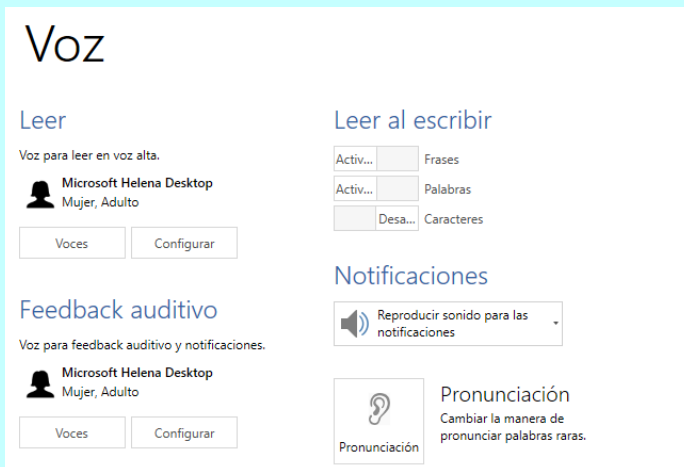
Voz

Leer

Voz para leer en voz alta.

Microsoft Helena Desktop
Mujer, Adulto

Voces | Configurar

Feedback auditivo

Voz para feedback auditivo y notificaciones.

Microsoft Helena Desktop
Mujer, Adulto

Voces | Configurar

Leer al escribir

Activ... Frases
Activ... Palabras
Desa... Caracteres

Notificaciones

Reproducir sonido para las notificaciones

Pronunciación

Pronunciación
Cambiar la manera de pronunciar palabras raras.